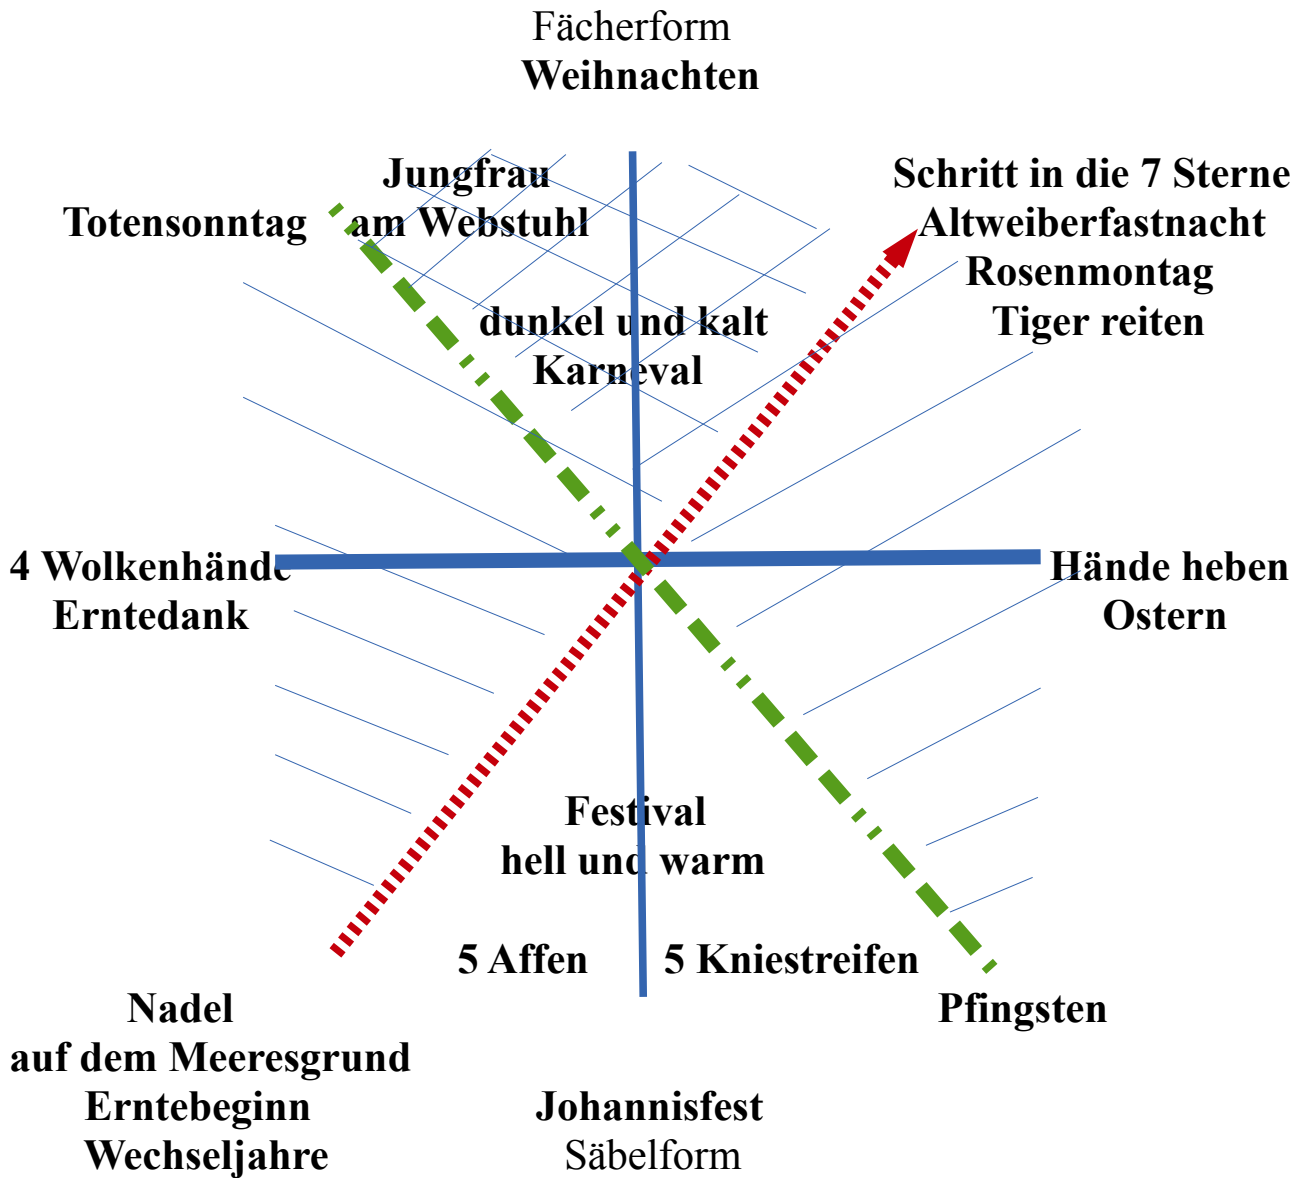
Fächerform
Weihnachten

Jungfrau
am Webstuhl

Totensonntag

Schritt in die 7 Sterne
Altweiberfastnacht
Rosenmontag
Tiger reiten

dunkel und kalt
Karneval

4 Wolkenhände
Erntedank

Hände heben
Ostern

Festival
hell und warm

5 Affen

5 Kniestreifen

Pfingsten

Nadel
auf dem Meeresgrund
Erntebeginn
Wechseljahre

Johannisfest
Säbelform